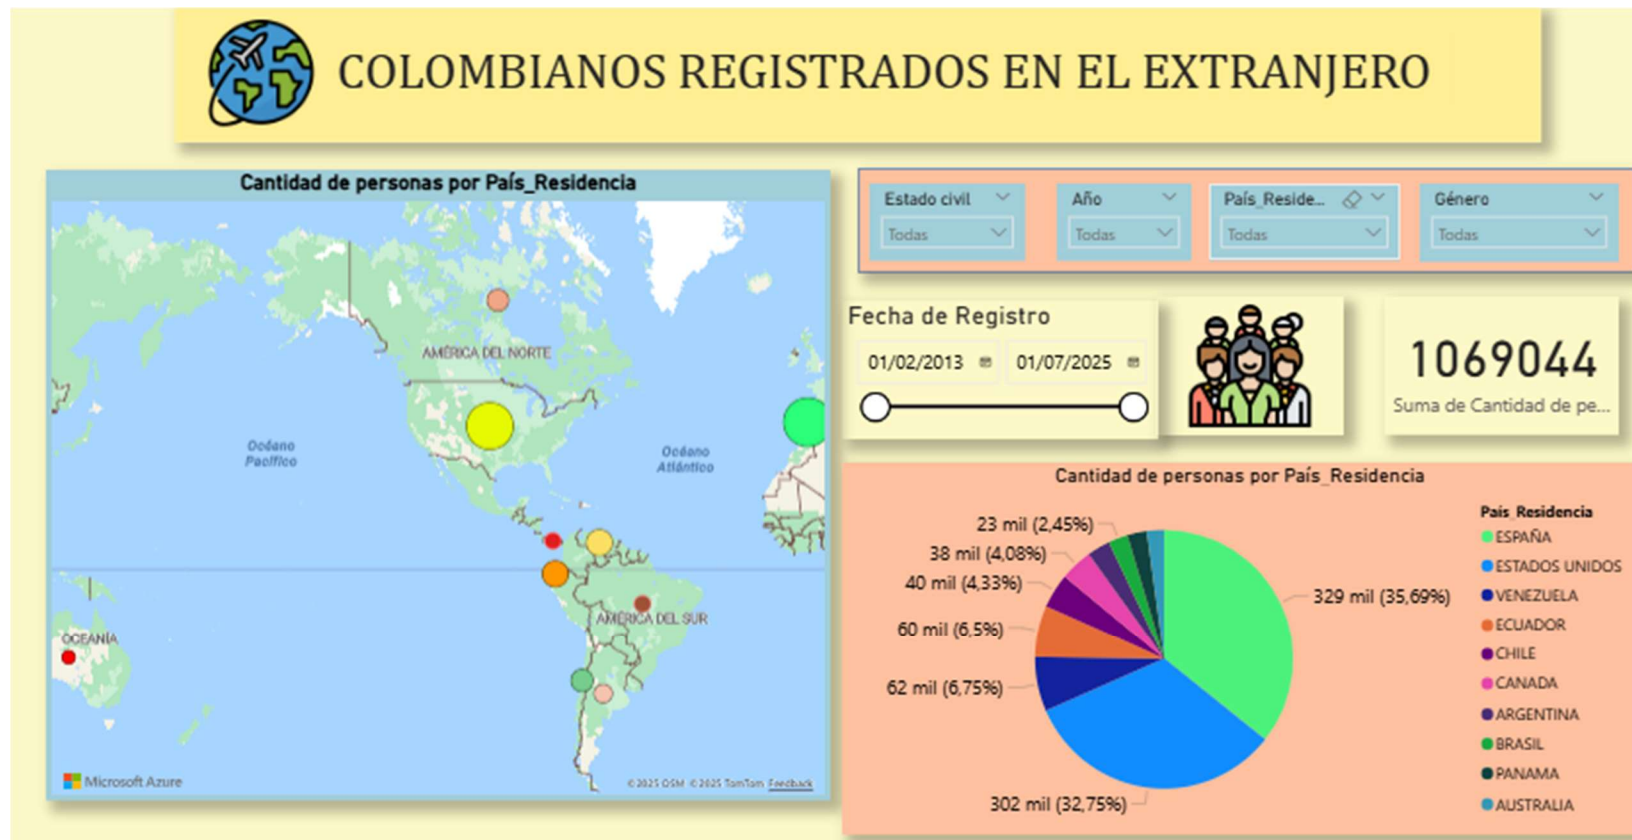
COLOMBIANOS REGISTRADOS EN EL EXTRANJERO

Cantidad de personas por País_Residencia

AMÉRICA DEL NORTE

Océano Pacífico

Océano Atlántico

AMÉRICA DEL SUR

OCEANÍA

Microsoft Azure

©2025 OSM ©2025 TomTom Feedback

Estado civil
Todas

Año
Todas

País_Reside...
Todas

Género
Todas

Fecha de Registro
01/02/2013
01/07/2025

1069044
Suma de Cantidad de pe...

Cantidad de personas por País_Residencia

23 mil (2,45%)
38 mil (4,08%)
40 mil (4,33%)
60 mil (6,5%)
62 mil (6,75%)
302 mil (32,75%)
329 mil (35,69%)

País_Residencia
ESPAÑA
ESTADOS UNIDOS
VENEZUELA
ECUADOR
CHILE
CANADA
ARGENTINA
BRASIL
PANAMA
AUSTRALIA